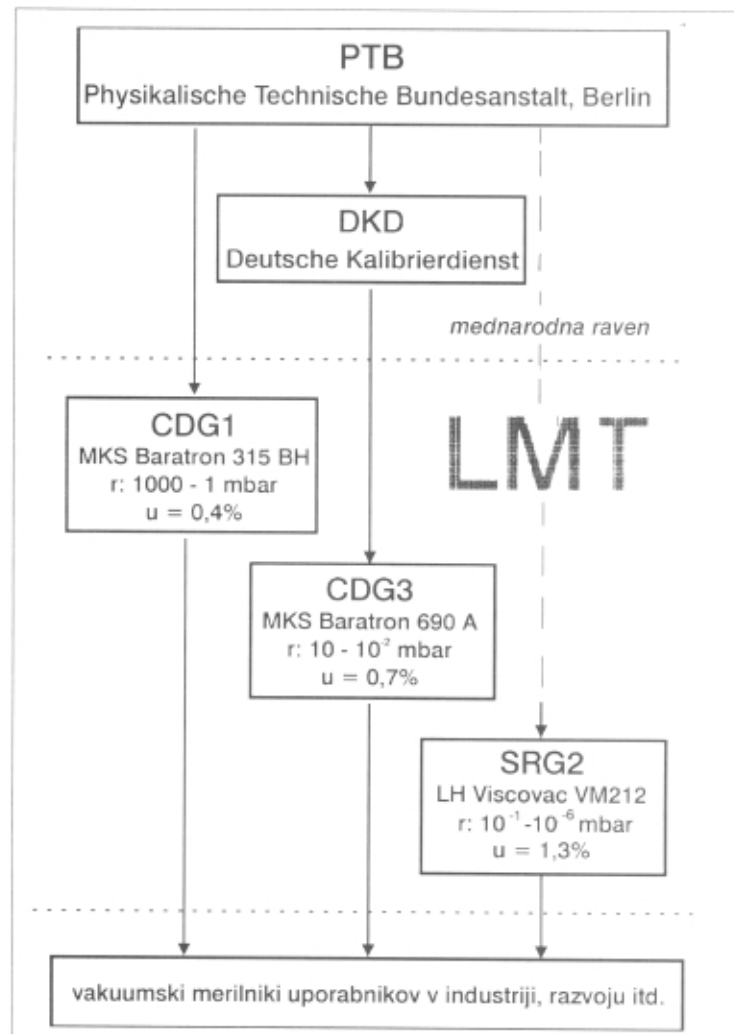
PTB
Physikalische Technische Bundesanstalt, Berlin

DKD
Deutsche Kalibrierdienst

mednarodna raven

CDG1
MKS Baratron 315 BH
r: 1000 - 1 mbar
u = 0,4%

LMT

CDG3
MKS Baratron 690 A
r: 10 - $10^{-2}$ mbar
u = 0,7%

SRG2
LH Viscovac VM212
r: $10^{-1}$ -$10^{-6}$ mbar
u = 1,3%

vakuumski merilniki uporabnikov v industriji, razvoju itd.